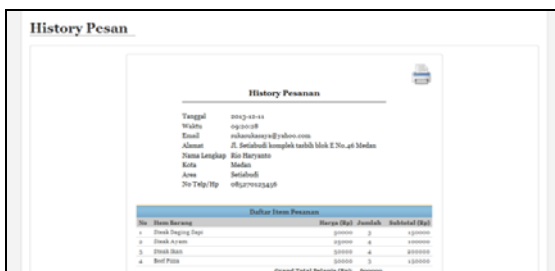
History Pesan

History Pesanan

Tanggal 2013-12-11
Waktu 09:20:28
Email rioharahaaya@yahoo.com
Alamat Jl. Setiabudi komplek tasbih blok E No.46 Medan
Nama Lengkap Rio Haryanto
Kota Medan
Area Setiabudi
No Telp/Hp 085270123456

Daftar Item Pesanan

| No | Item Barang | Harga (Rp) | Jumlah | Subtotal (Rp) |
|---|---|---|---|---|
| 1 | Steak Daging Sapi | 50000 | 3 | 150000 |
| 2 | Steak Ayam | 25000 | 4 | 100000 |
| 3 | Steak Ikan | 50000 | 4 | 200000 |
| 4 | Beef Pizza | 50000 | 3 | 150000 |

Grand Total Belanja (Rp) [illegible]